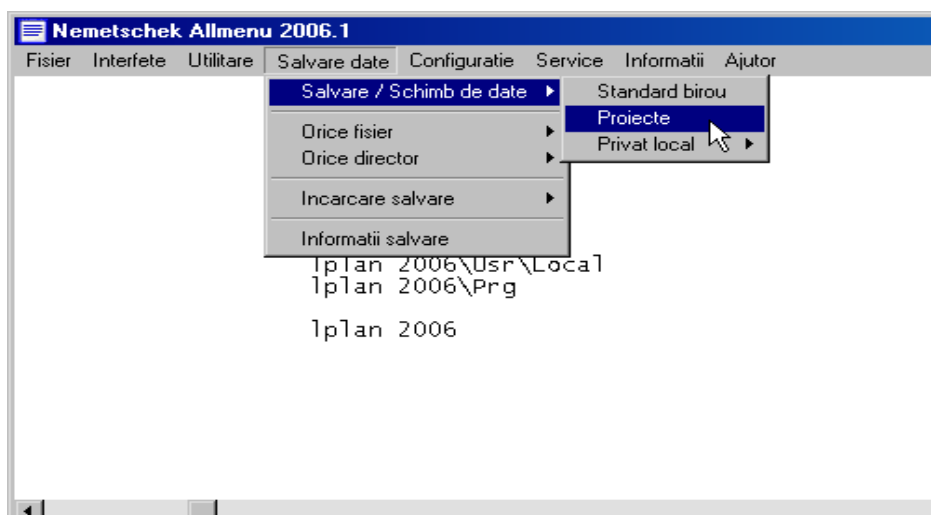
Nemetschek Allmenu 2006.1

Fisier Interfete Utilitare Salvare date Configuratie Service Informatii Ajutor

Salvare / Schimb de date
Orice fisier
Orice director
Incarcare salvare
Informatii salvare

Standard birou
Proiecte
Privat local

lplan 2006\Usr\Local
lplan 2006\Prg

lplan 2006